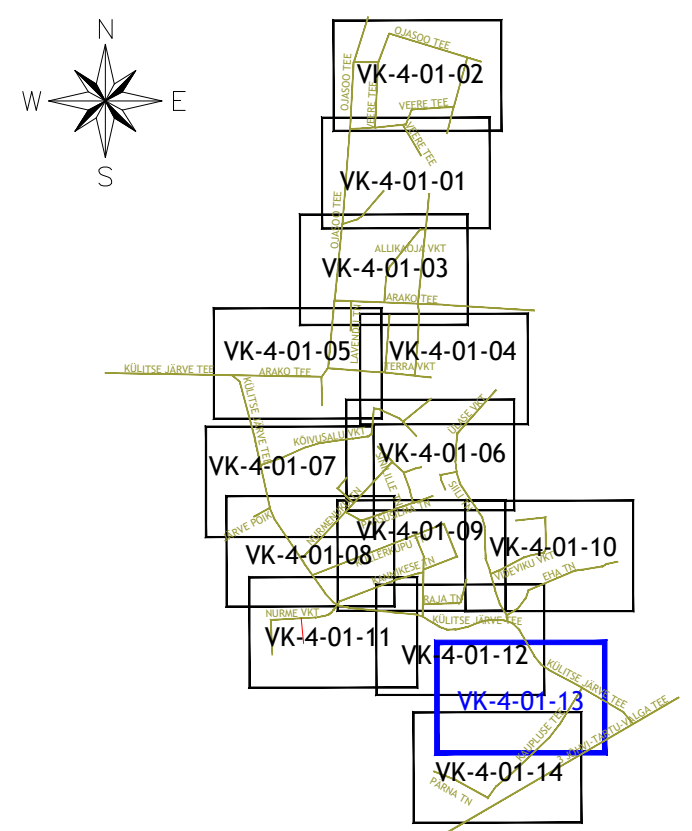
N
W
E
S

VK-4-01-02
OJASOO TEE
OJASOO TEE
VEERE TEE
VEERE TEE
VEERE TEE

VK-4-01-01
OJASOO TEE

VK-4-01-03
ALLIKAOJA VKT
ARAKO TEE

VK-4-01-05
LAVENDLI TN
VK-4-01-04
KÜLITSE JÄRVE TEE
ARAKO TEE
TERRA VKT

KÜLITSE JÄRVE TEE
KÕIVUSALU VKT
VK-4-01-07
VK-4-01-06
ÕUNASE VKT

JÄRVE PÕIK
NURMENUKU TN
VK-4-01-09
VK-4-01-10
VK-4-01-08
VIRVEVIKU VKT
EHA TN
NURMIKESE TN
RAJA TN
NURME VKT
VK-4-01-11
KÜLITSE JÄRVE TEE
VK-4-01-12
KÜLITSE JÄRVE TEE
VK-4-01-13
VALGA TEE
VK-4-01-14
PÄRNA TN